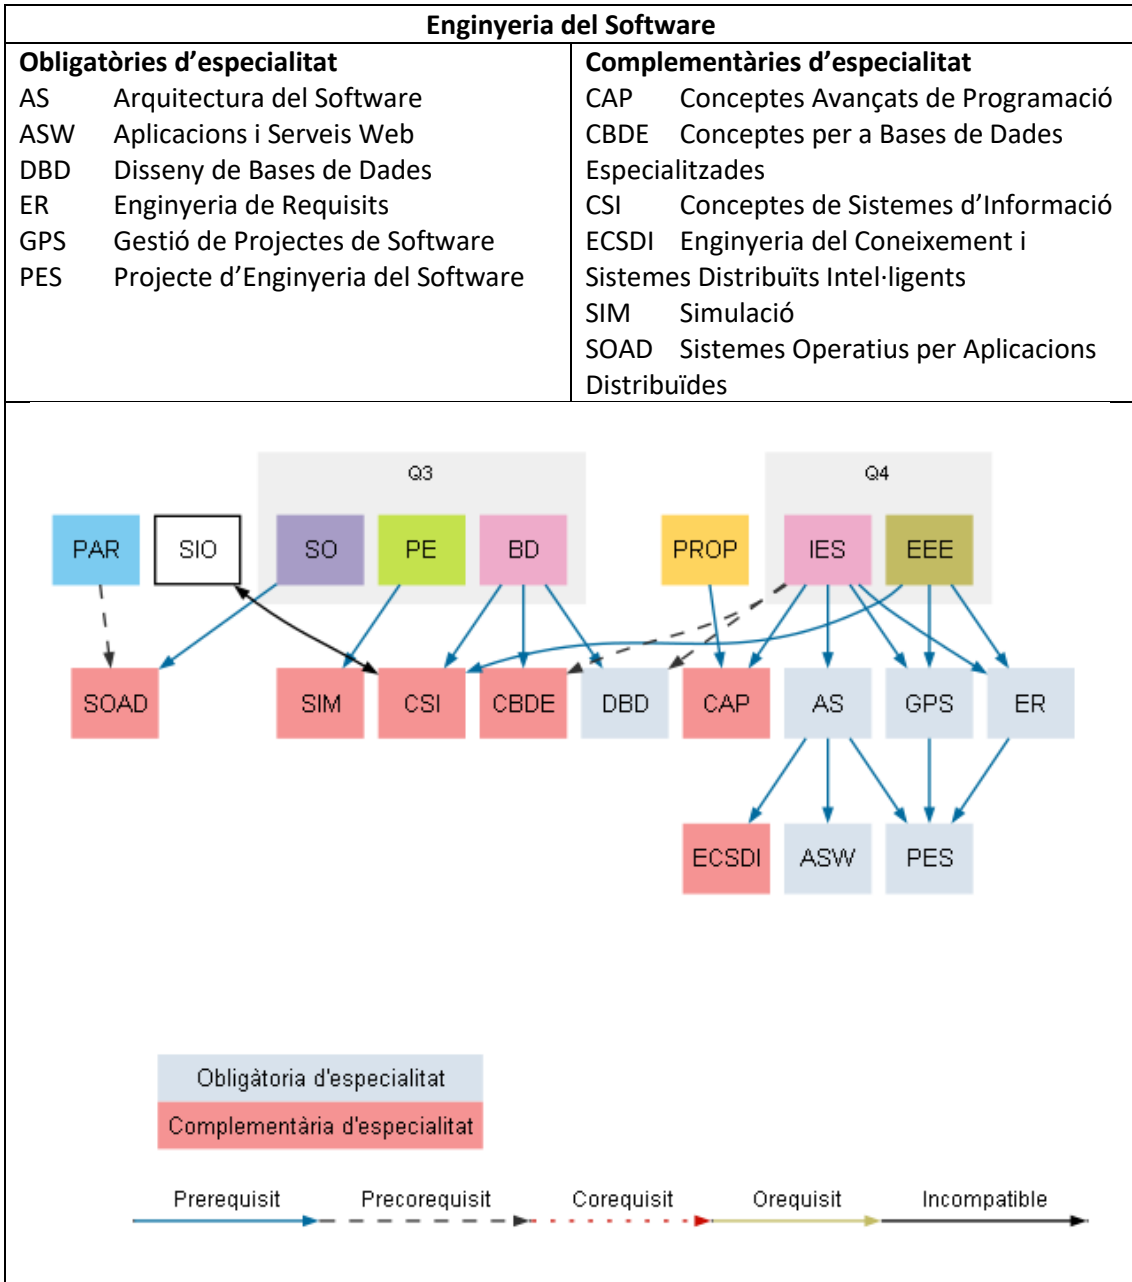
| Enginyeria del Software | |
|---|---|
| **Obligatòries d'especialitat**<br>AS Arquitectura del Software<br>ASW Aplicacions i Serveis Web<br>DBD Disseny de Bases de Dades<br>ER Enginyeria de Requisits<br>GPS Gestió de Projectes de Software<br>PES Projecte d'Enginyeria del Software | **Complementàries d'especialitat**<br>CAP Conceptes Avançats de Programació<br>CBDE Conceptes per a Bases de Dades Especialitzades<br>CSI Conceptes de Sistemes d'Informació<br>ECSDI Enginyeria del Coneixement i Sistemes Distribuïts Intel·ligents<br>SIM Simulació<br>SOAD Sistemes Operatius per Aplicacions Distribuïdes |

Q3

Q4

PAR SIO SO PE BD PROP IES EEE

SOAD SIM CSI CBDE DBD CAP AS GPS ER

ECSDI ASW PES

Obligàtoria d'especialitat
Complementària d'especialitat

Prerequisit Precorequisit Corequisit Orequisit Incompatible